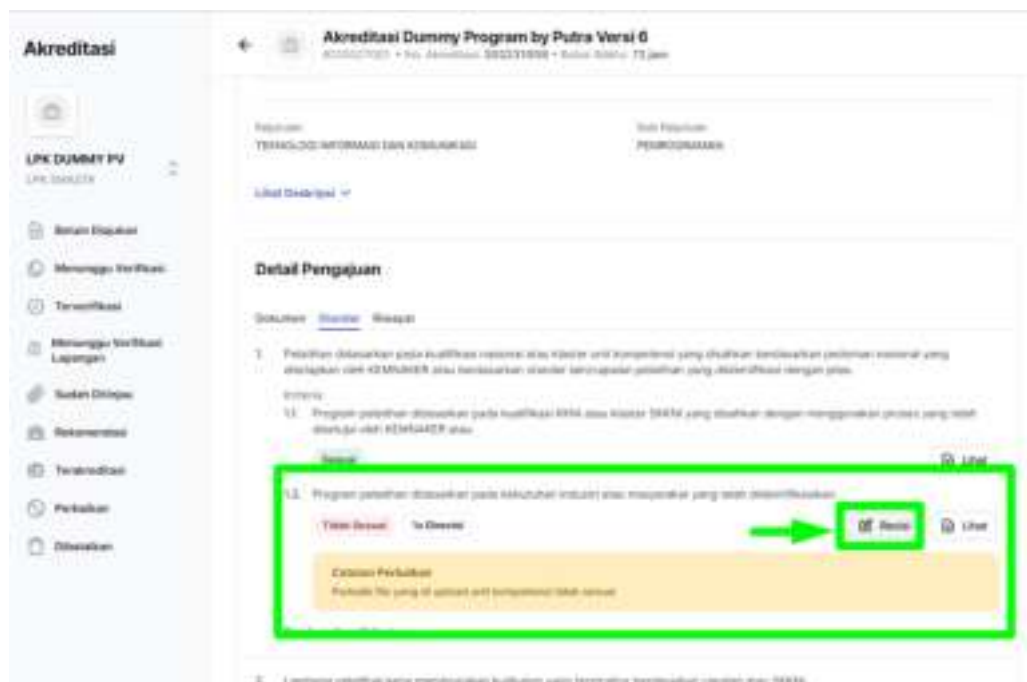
Akreditasi

LPK DUMMY PV
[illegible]

Belum Diajukan
Menunggu Verifikasi
Terverifikasi
Menunggu Verifikasi Lapangan
Sudah Dinilai
Rekomendasi
Terakreditasi
Perbaikan
Dibatalkan

Akreditasi Dummy Program by Putra Versi 6
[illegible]

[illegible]
TEKNOLOGI INFORMASI DAN KOMUNIKASI

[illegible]
PEMROGRAMAN

Lihat Deskripsi

Detail Pengajuan

Dokumen Standar Riwayat

1. Pelatihan didasarkan pada kualifikasi nasional atau klaster unit kompetensi yang disahkan berdasarkan pedoman nasional yang ditetapkan oleh KEMNAKER atau berdasarkan standar pencapaian pelatihan yang diidentifikasi dengan jelas.

Kriteria
1.1. Program pelatihan didasarkan pada kualifikasi KKNI atau klaster SKKNI yang disahkan dengan menggunakan proses yang telah disetujui oleh KEMNAKER atau.

Sesuai

Lihat

1.2. Program pelatihan didasarkan pada kebutuhan industri atau masyarakat yang telah diidentifikasikan.

Tidak Sesuai 1x Direvisi

Revisi Lihat

Catatan Perbaikan
Perbaiki file yang di upload unit kompetensi tidak sesuai

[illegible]

2. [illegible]